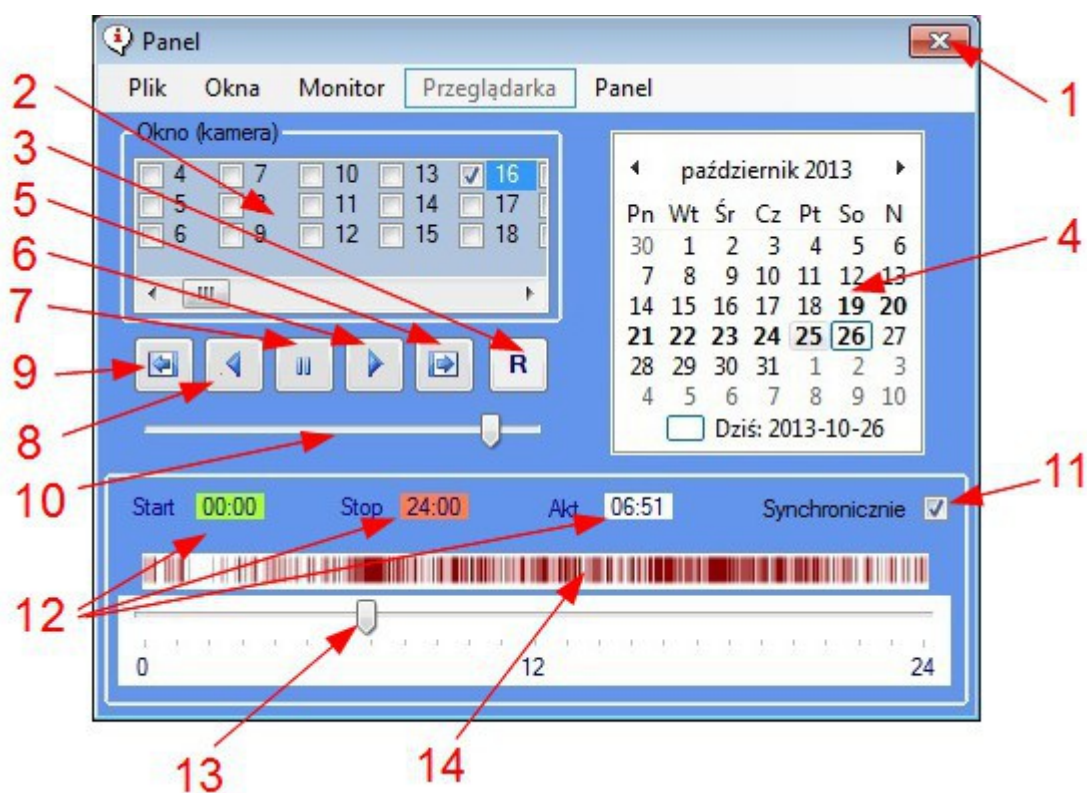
Panel

Plik Okna Monitor Przeglądarka Panel

Okno (kamera)

4 7 10 13 16
5 8 11 14 17
6 9 12 15 18

R

październik 2013

| Pn | Wt | Śr | Cz | Pt | So | N |
|---|---|---|---|---|---|---|
| 30 | 1 | 2 | 3 | 4 | 5 | 6 |
| 7 | 8 | 9 | 10 | 11 | 12 | 13 |
| 14 | 15 | 16 | 17 | 18 | 19 | 20 |
| 21 | 22 | 23 | 24 | 25 | 26 | 27 |
| 28 | 29 | 30 | 31 | 1 | 2 | 3 |
| 4 | 5 | 6 | 7 | 8 | 9 | 10 |

Dziś: 2013-10-26

Start 00:00 Stop 24:00 Akt 06:51 Synchronicznie

0 12 24

1 2 3 4 5 6 7 8 9 10 11 12 13 14